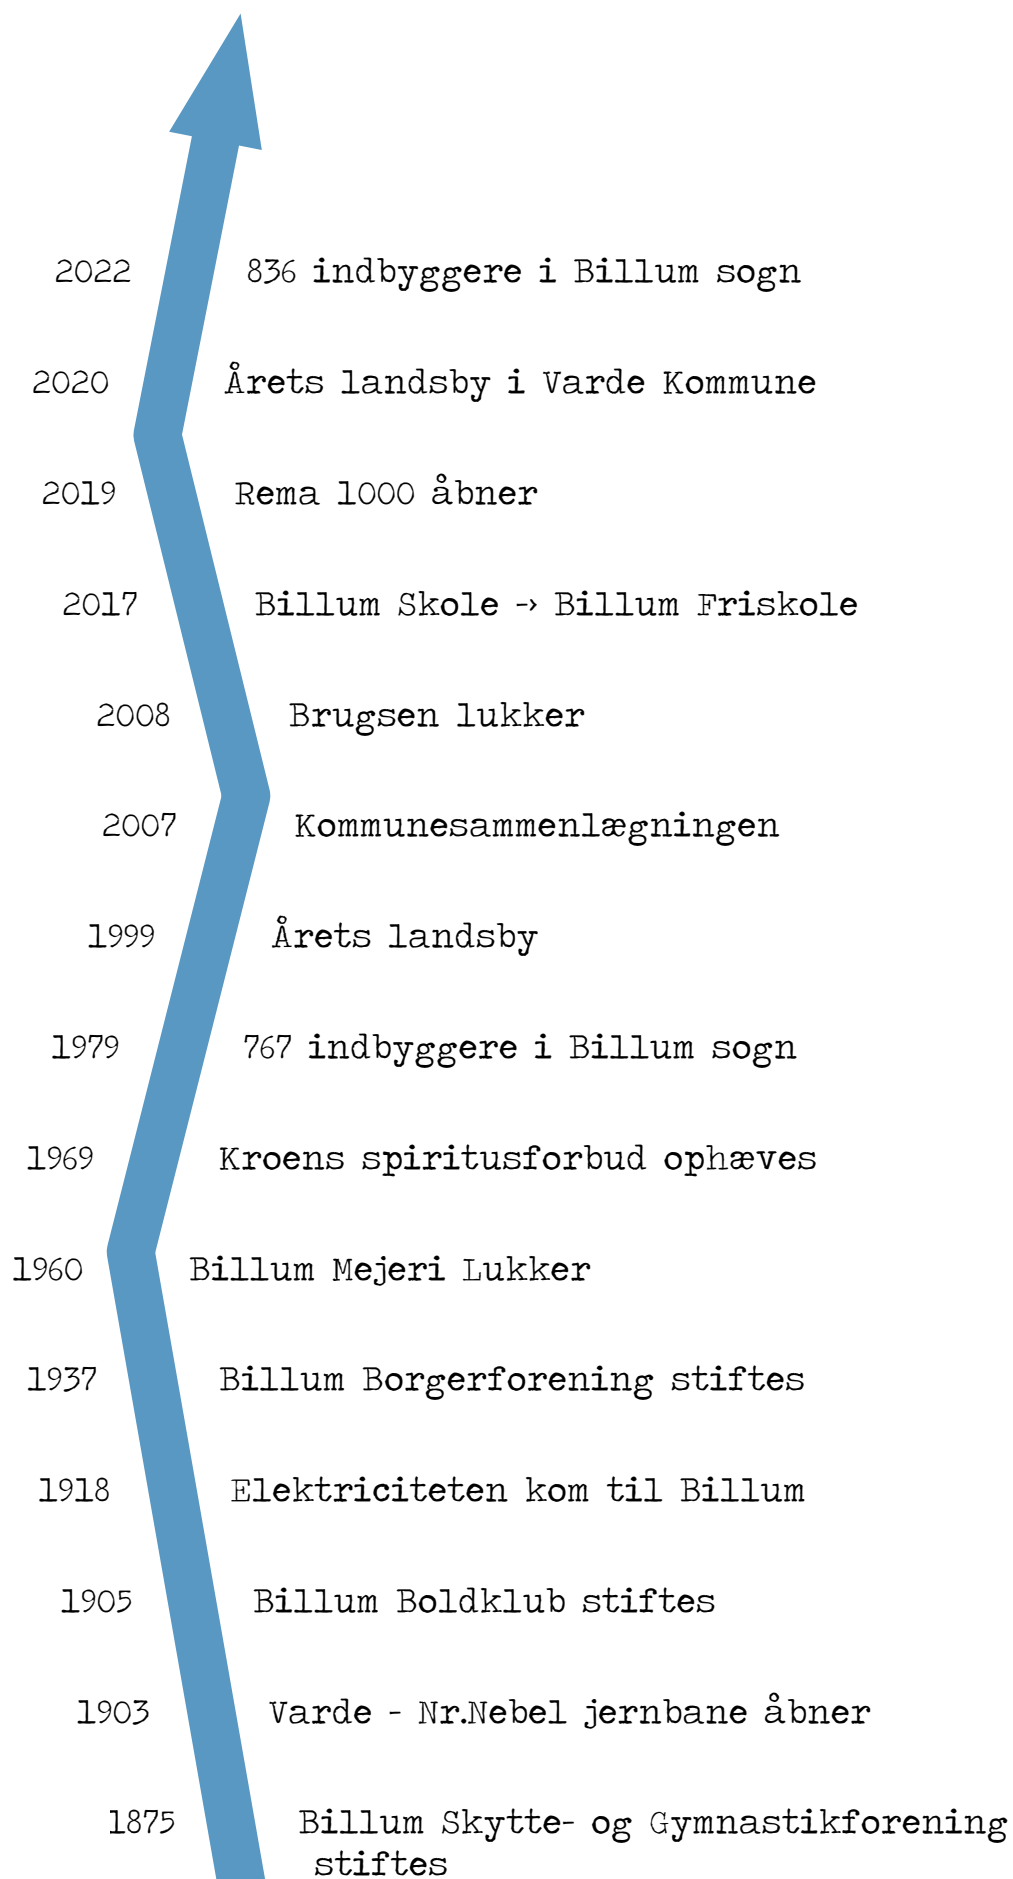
2022 836 indbyggere i Billum sogn

2020 Årets landsby i Varde Kommune

2019 Rema 1000 åbner

2017 Billum Skole -> Billum Friskole

2008 Brugsen lukker

2007 Kommunesammenlægningen

1999 Årets landsby

1979 767 indbyggere i Billum sogn

1969 Kroens spiritusforbud ophæves

1960 Billum Mejeri Lukker

1937 Billum Borgerforening stiftes

1918 Elektriciteten kom til Billum

1905 Billum Boldklub stiftes

1903 Varde - Nr.Nebel jernbane åbner

1875 Billum Skytte- og Gymnastikforening stiftes